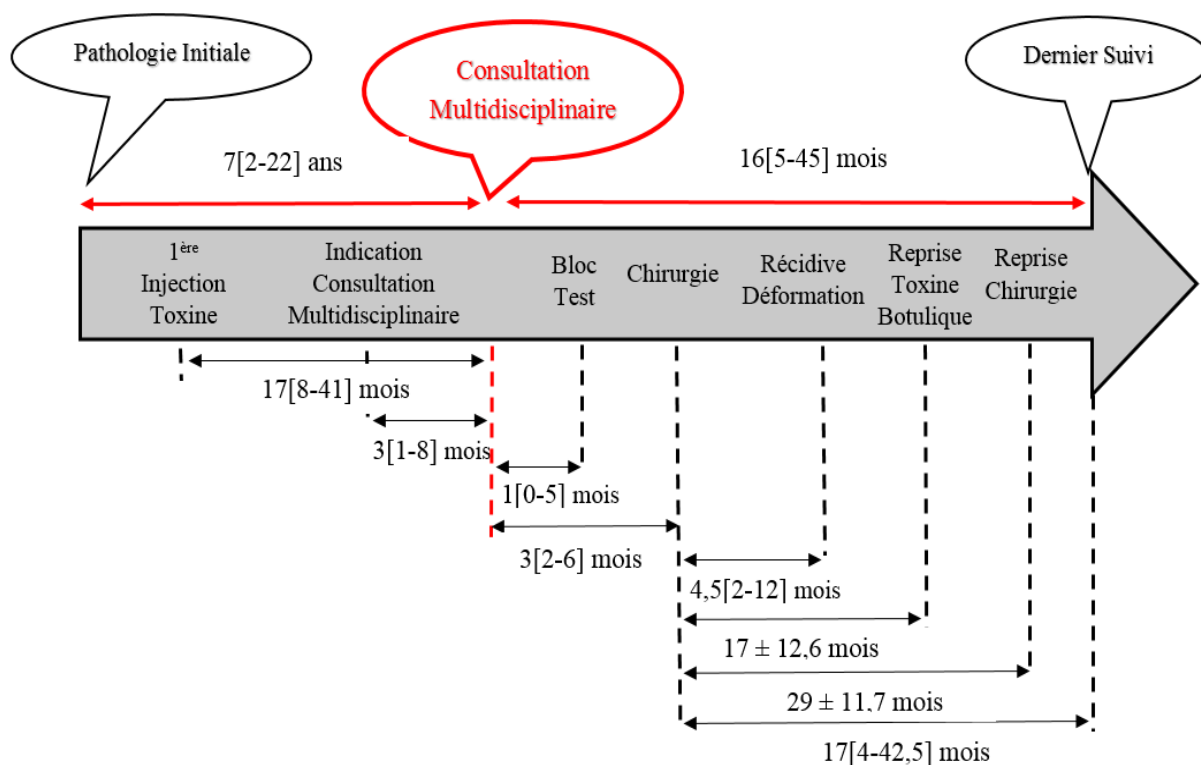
Pathologie Initiale

Consultation Multidisciplinaire

Dernier Suivi

7[2-22] ans

16[5-45] mois

1$^{ère}$ Injection Toxine

Indication Consultation Multidisciplinaire

Bloc Test

Chirurgie

Récidive Déformation

Reprise Toxine Botulique

Reprise Chirurgie

17[8-41] mois

3[1-8] mois

1[0-5] mois

3[2-6] mois

4,5[2-12] mois

17 ± 12,6 mois

29 ± 11,7 mois

17[4-42,5] mois